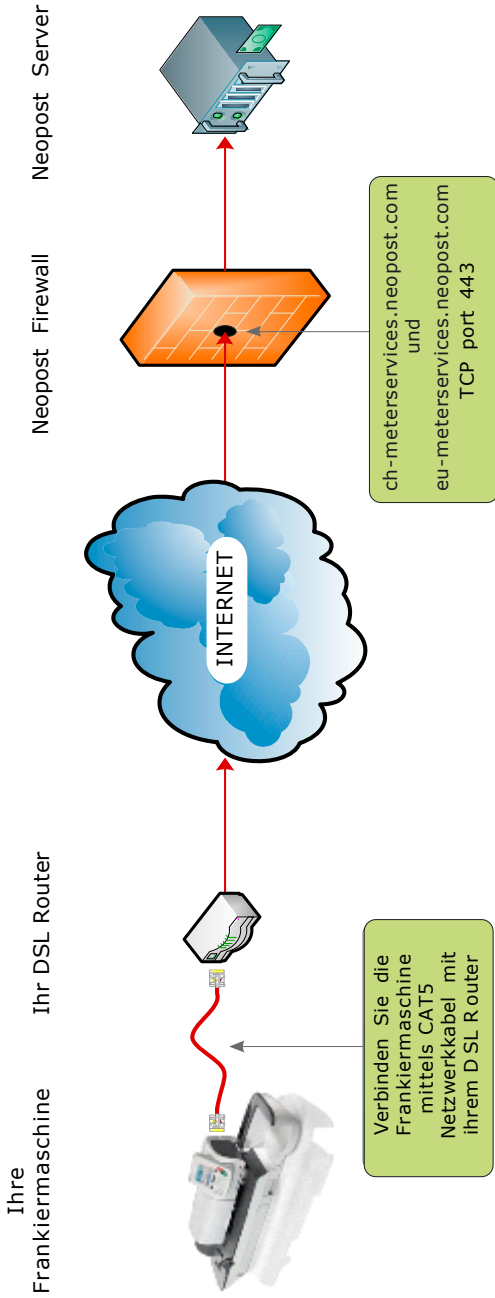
Ihre Frankiermaschine

Ihr DSL Router

INTERNET

Neopost Firewall

Neopost Server

Verbinden Sie die Frankiermaschine mittels CAT5 Netzwerkkabel mit ihrem DSL Router

ch-meterservices.neopost.com
und
eu-meterservices.neopost.com
TCP port 443